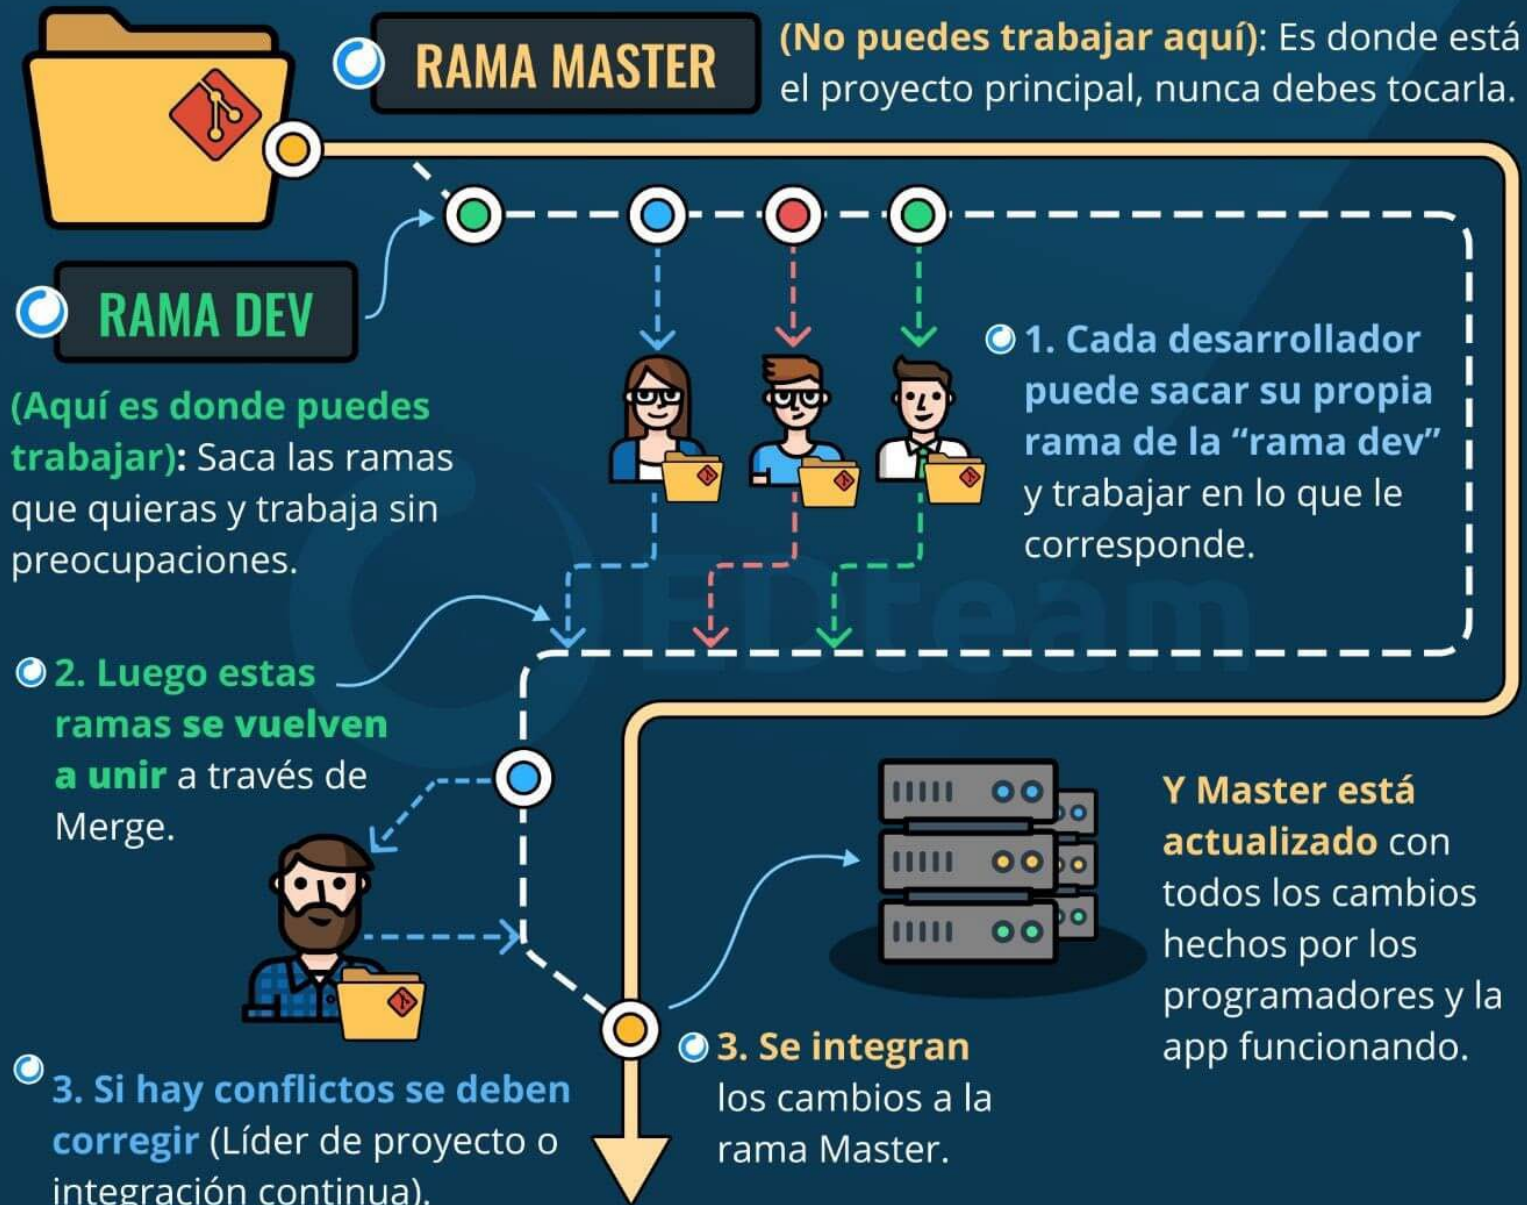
RAMA MASTER

(No puedes trabajar aquí): Es donde está el proyecto principal, nunca debes tocarla.

RAMA DEV

(Aquí es donde puedes trabajar): Saca las ramas que quieras y trabaja sin preocupaciones.

1. Cada desarrollador puede sacar su propia rama de la "rama dev" y trabajar en lo que le corresponde.

EDteam

2. Luego estas ramas se vuelven a unir a través de Merge.

Y Master está actualizado con todos los cambios hechos por los programadores y la app funcionando.

3. Si hay conflictos se deben corregir (Líder de proyecto o integración continua).

3. Se integran los cambios a la rama Master.